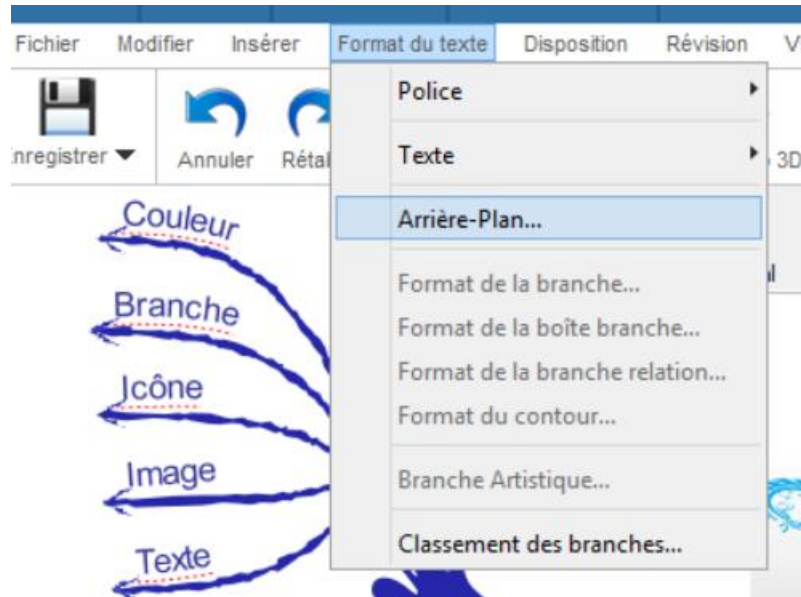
Fichier Modifier Insérer Format du texte Disposition Révision V

nregistrer Annuler Réta 3D

Police
Texte
Arrière-Plan...
Format de la branche...
Format de la boîte branche...
Format de la branche relation...
Format du contour...
Branche Artistique...
Classement des branches...

Couleur
Branche
Icône
Image
Texte